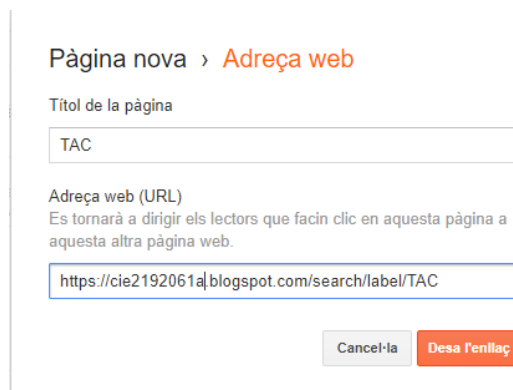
Pàgina nova › Adreça web

Títol de la pàgina

TAC

Adreça web (URL)
Es tornarà a dirigir els lectors que facin clic en aquesta pàgina a aquesta altra pàgina web.

https://cie2192061a.blogspot.com/search/label/TAC

Cancel·la

Desa l'enllaç